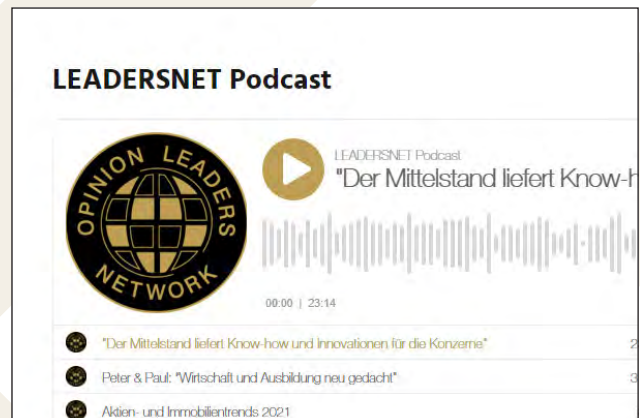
LEADERSNET Podcast

OPINION LEADERS NETWORK

LEADERSNET Podcast
"Der Mittelstand liefert Know-h

00:00 | 23:14

"Der Mittelstand liefert Know-how und Innovationen für die Konzerne" 2

Peter & Paul: "Wirtschaft und Ausbildung neu gedacht" 3

Aktien- und Immobilientrends 2021